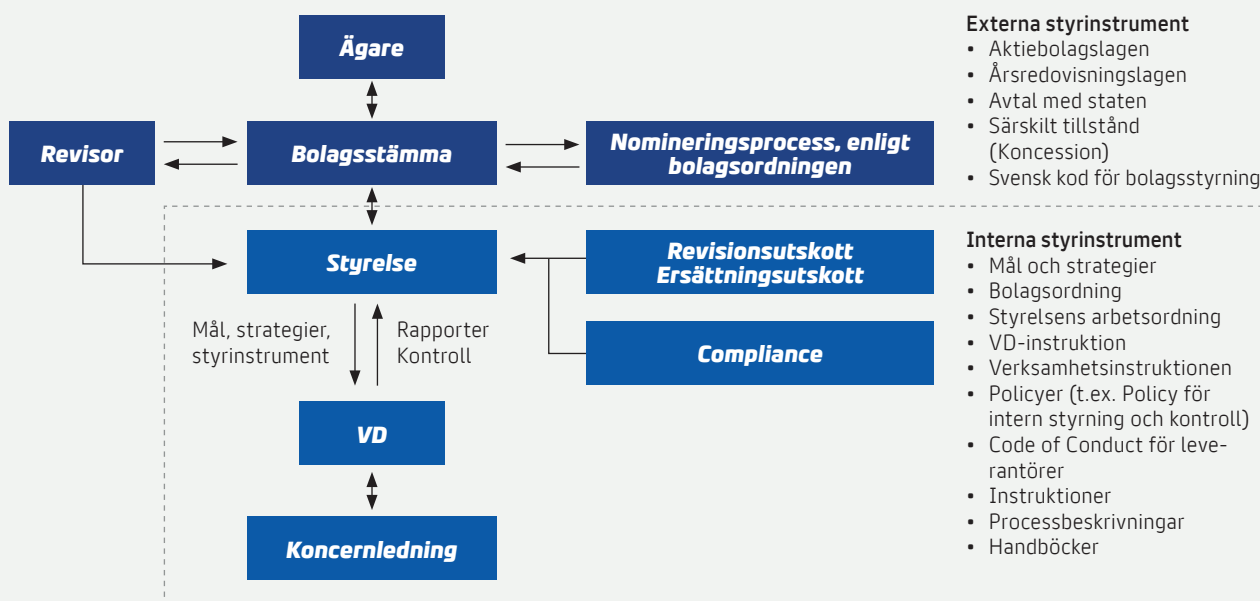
Ägare

Revisor

Bolagsstämma

Nomineringsprocess, enligt bolagsordningen

Styrelse

Revisionsutskott
Ersättningsutskott

Mål, strategier, styrinstrument

Rapporter Kontroll

Compliance

VD

Koncernledning

Externa styrinstrument
• Aktiebolagslagen
• Årsredovisningslagen
• Avtal med staten
• Särskilt tillstånd (Koncession)
• Svensk kod för bolagsstyrning

Interna styrinstrument
• Mål och strategier
• Bolagsordning
• Styrelsens arbetsordning
• VD-instruktion
• Verksamhetsinstruktionen
• Policyer (t.ex. Policy för intern styrning och kontroll)
• Code of Conduct för leverantörer
• Instruktioner
• Processbeskrivningar
• Handböcker